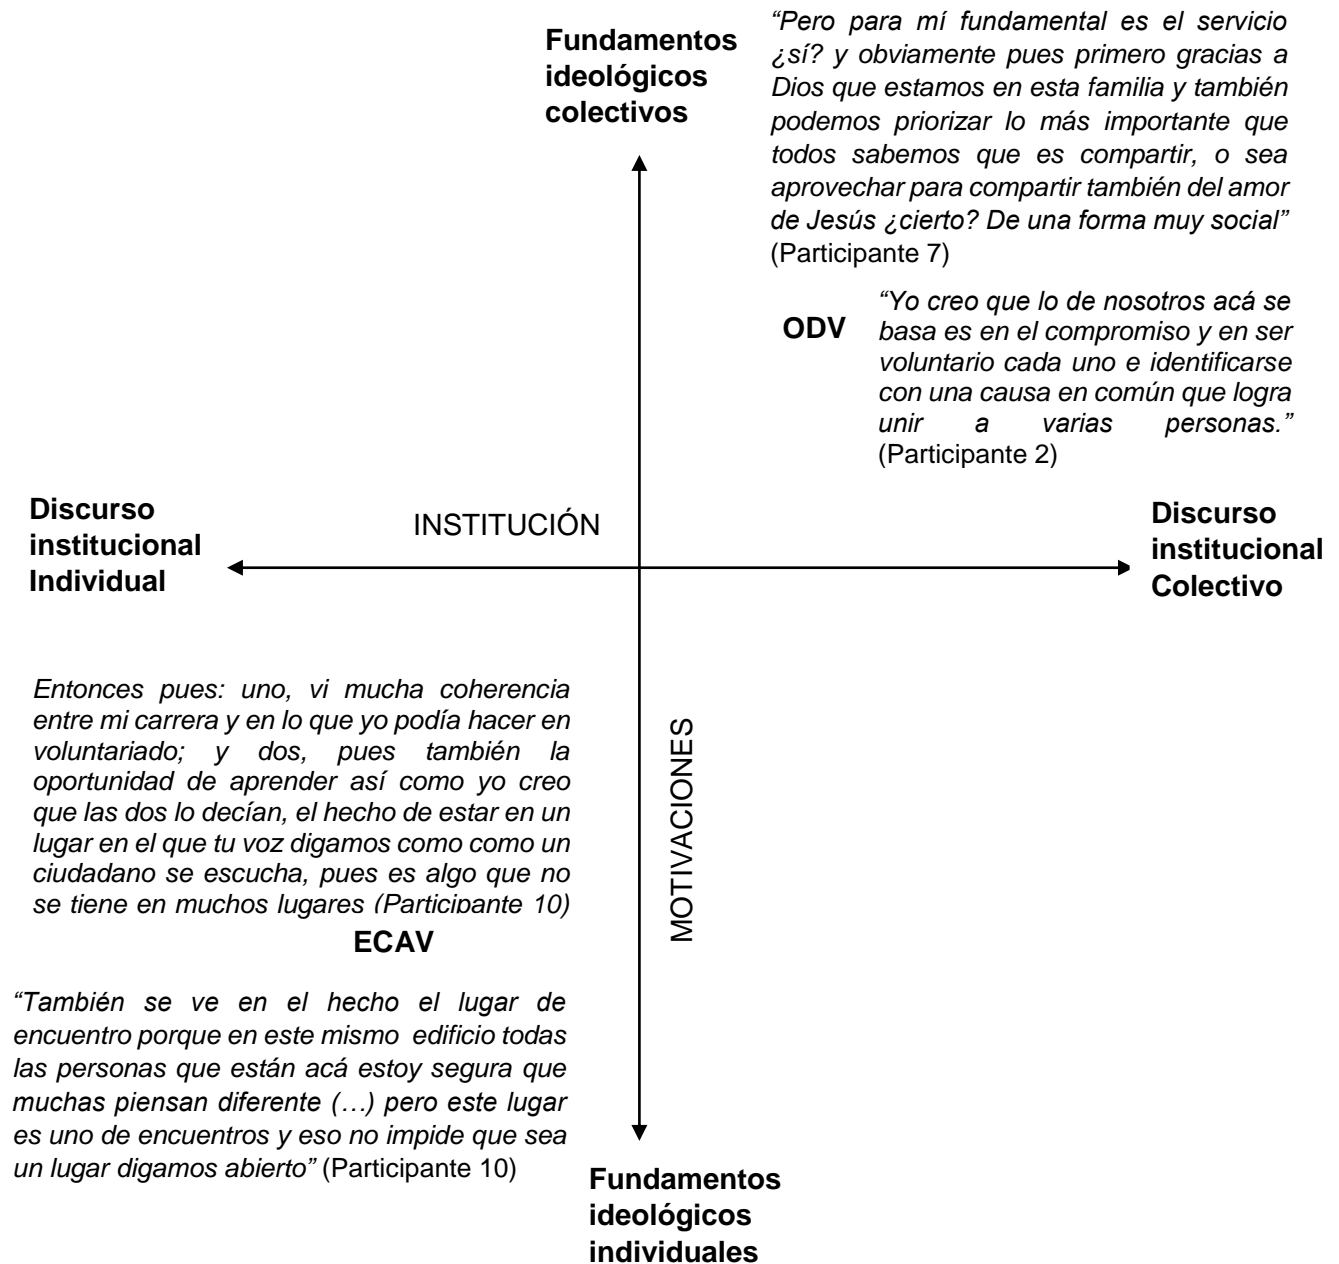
Fundamentos ideológicos colectivos

"Pero para mí fundamental es el servicio ¿sí? y obviamente pues primero gracias a Dios que estamos en esta familia y también podemos priorizar lo más importante que todos sabemos que es compartir, o sea aprovechar para compartir también del amor de Jesús ¿cierto? De una forma muy social" (Participante 7)

ODV

"Yo creo que lo de nosotros acá se basa es en el compromiso y en ser voluntario cada uno e identificarse con una causa en común que logra unir a varias personas." (Participante 2)

Discurso institucional Individual

INSTITUCIÓN

Discurso institucional Colectivo

Entonces pues: uno, vi mucha coherencia entre mi carrera y en lo que yo podía hacer en voluntariado; y dos, pues también la oportunidad de aprender así como yo creo que las dos lo decían, el hecho de estar en un lugar en el que tu voz digamos como como un ciudadano se escucha, pues es algo que no se tiene en muchos lugares (Participante 10)

ECAV

MOTIVACIONES

"También se ve en el hecho el lugar de encuentro porque en este mismo edificio todas las personas que están acá estoy segura que muchas piensan diferente (…) pero este lugar es uno de encuentros y eso no impide que sea un lugar digamos abierto" (Participante 10)

Fundamentos ideológicos individuales